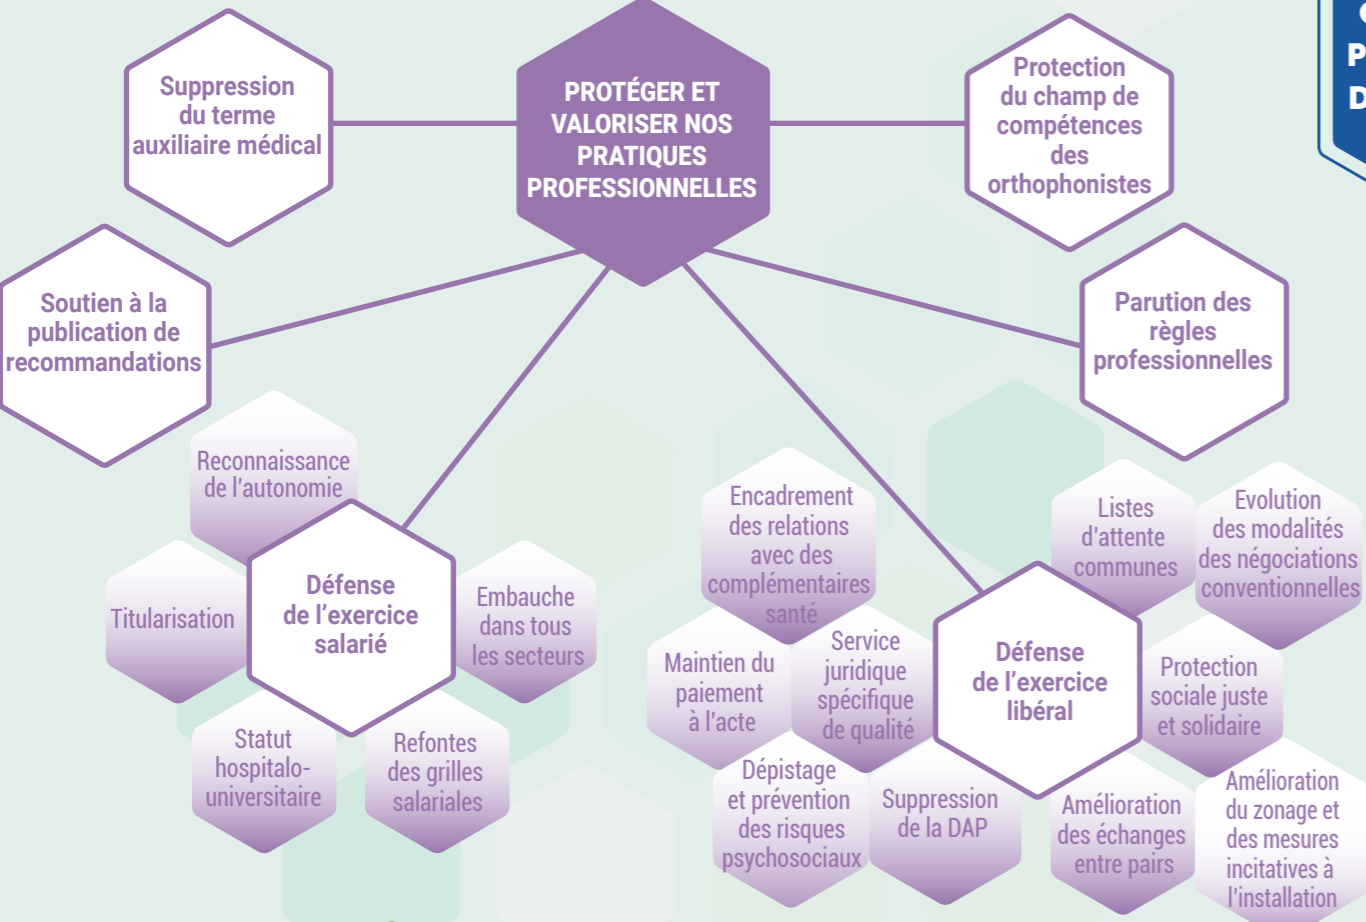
PROTÉGER ET VALORISER NOS PRATIQUES PROFESSIONNELLES

Suppression du terme auxiliaire médical

Protection du champ de compétences des orthophonistes

Soutien à la publication de recommandations

Parution des règles professionnelles

Défense de l'exercice salarié

Reconnaissance de l'autonomie

Titularisation

Embauche dans tous les secteurs

Statut hospitalo-universitaire

Refontes des grilles salariales

Défense de l'exercice libéral

Encadrement des relations avec des complémentaires santé

Maintien du paiement à l'acte

Service juridique spécifique de qualité

Dépistage et prévention des risques psychosociaux

Suppression de la DAP

Listes d'attente communes

Evolution des modalités des négociations conventionnelles

Protection sociale juste et solidaire

Amélioration des échanges entre pairs

Amélioration du zonage et des mesures incitatives à l'installation

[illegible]
P
D